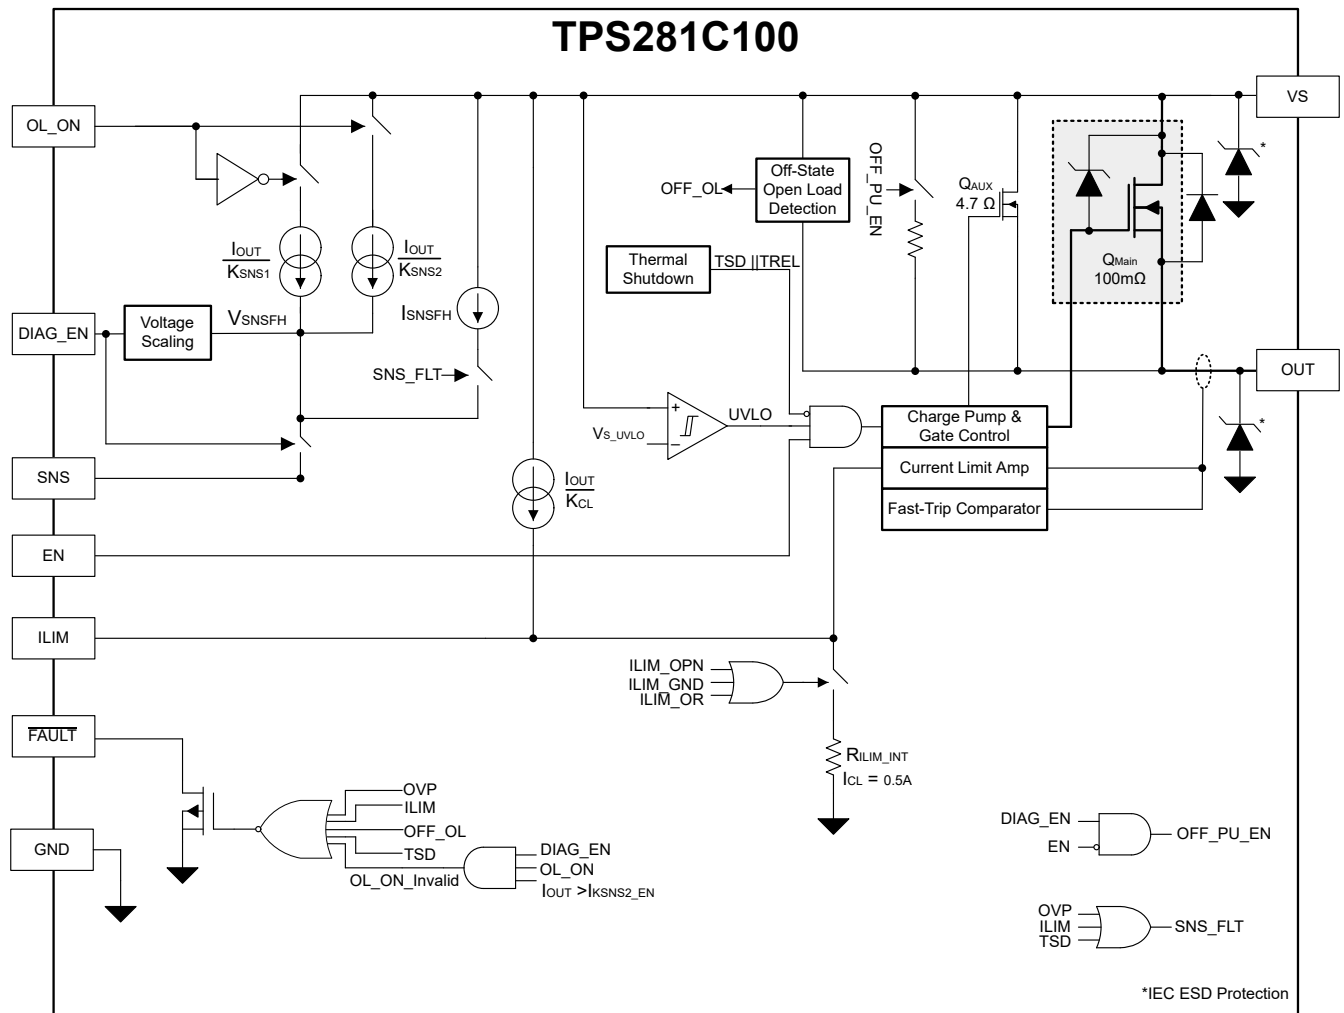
TPS281C100

VS

OL_ON

OFF_OL

Off-State Open Load Detection

OFF_PU_EN

$Q_{AUX}$ 4.7 Ω

$Q_{Main}$ 100mΩ

*

$\frac{I_{OUT}}{K_{SNS1}}$

$\frac{I_{OUT}}{K_{SNS2}}$

Thermal Shutdown

TSD ||TREL

DIAG_EN

Voltage Scaling

$V_{SNSFH}$

$I_{SNSFH}$

SNS_FLT

OUT

UVLO

$V_{S\_UVLO}$

Charge Pump & Gate Control

Current Limit Amp

Fast-Trip Comparator

SNS

*

$\frac{I_{OUT}}{K_{CL}}$

EN

ILIM

ILIM_OPN
ILIM_GND
ILIM_OR

$\overline{FAULT}$

$R_{ILIM\_INT}$
$I_{CL}$ = 0.5A

GND

OVP
ILIM
OFF_OL
TSD
OL_ON_Invalid

DIAG_EN
OL_ON
$I_{OUT} > I_{KSNS2\_EN}$

DIAG_EN
EN
OFF_PU_EN

OVP
ILIM
TSD
SNS_FLT

*IEC ESD Protection